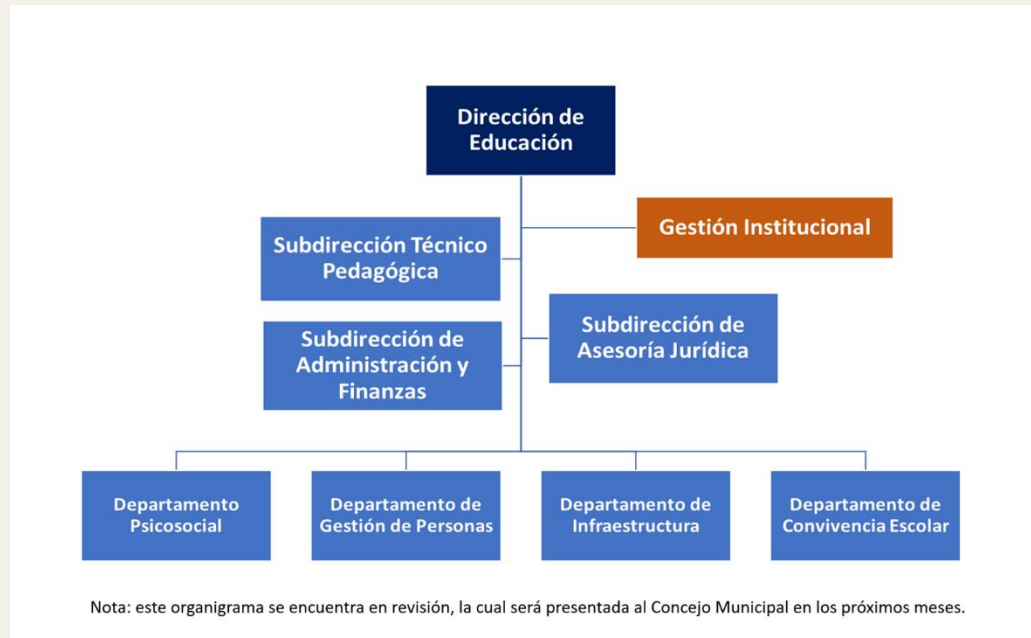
Dirección de Educación

Gestión Institucional

Subdirección Técnico Pedagógica

Subdirección de Asesoría Jurídica

Subdirección de Administración y Finanzas

Departamento Psicosocial

Departamento de Gestión de Personas

Departamento de Infraestructura

Departamento de Convivencia Escolar

Nota: este organigrama se encuentra en revisión, la cual será presentada al Concejo Municipal en los próximos meses.